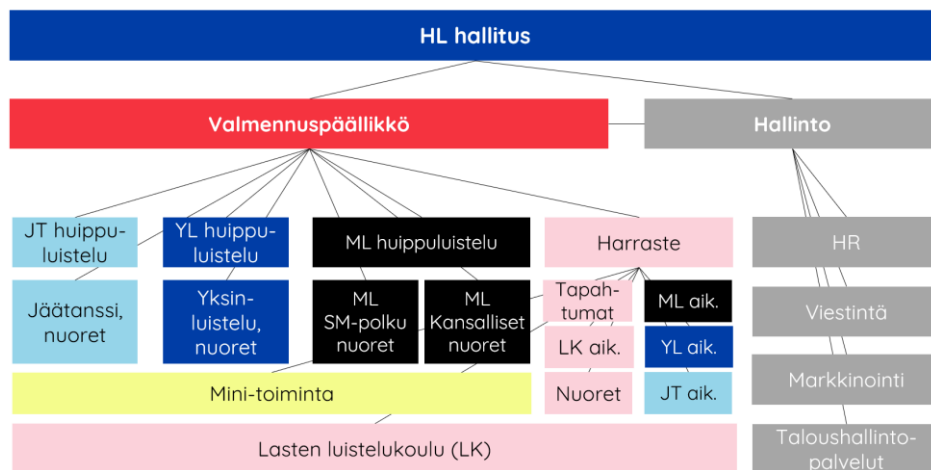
HL hallitus

Valmennuspäällikkö

Hallinto

JT huippuluistelu

YL huippuluistelu

ML huippuluistelu

Harraste

HR

Jäätanssi, nuoret

Yksinluistelu, nuoret

ML SM-polku nuoret

ML Kansalliset nuoret

Tapahtumat

ML aik.

Viestintä

LK aik.

YL aik.

Mini-toiminta

Nuoret

JT aik.

Markkinointi

Lasten luistelukoulu (LK)

Taloushallintopalvelut